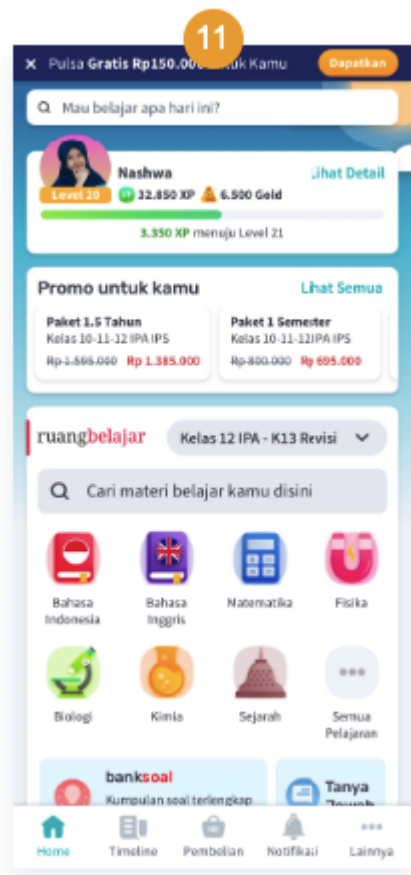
11

× Pulsa Gratis Rp150.000 untuk Kamu Dapatkan

Mau belajar apa hari ini?

Nashwa Lihat Detail
Level 20 XP 32.850 XP 6.500 Gold
3.350 XP menuju Level 21

Promo untuk kamu Lihat Semua

Paket 1.5 Tahun
Kelas 10-11-12 IPA IPS
Rp 1.595.000 Rp 1.385.000

Paket 1 Semester
Kelas 10-11-12 IPA IPS
Rp 800.000 Rp 695.000

ruangbelajar Kelas 12 IPA - K13 Revisi

Cari materi belajar kamu disini

Bahasa Indonesia
Bahasa Inggris
Matematika
Fisika
Biologi
Kimia
Sejarah
Semua Pelajaran

banksoal
Kumpulan soal terlengkap

Tanya Jawab

Home Timeline Pembelian Notifikasi Lainnya